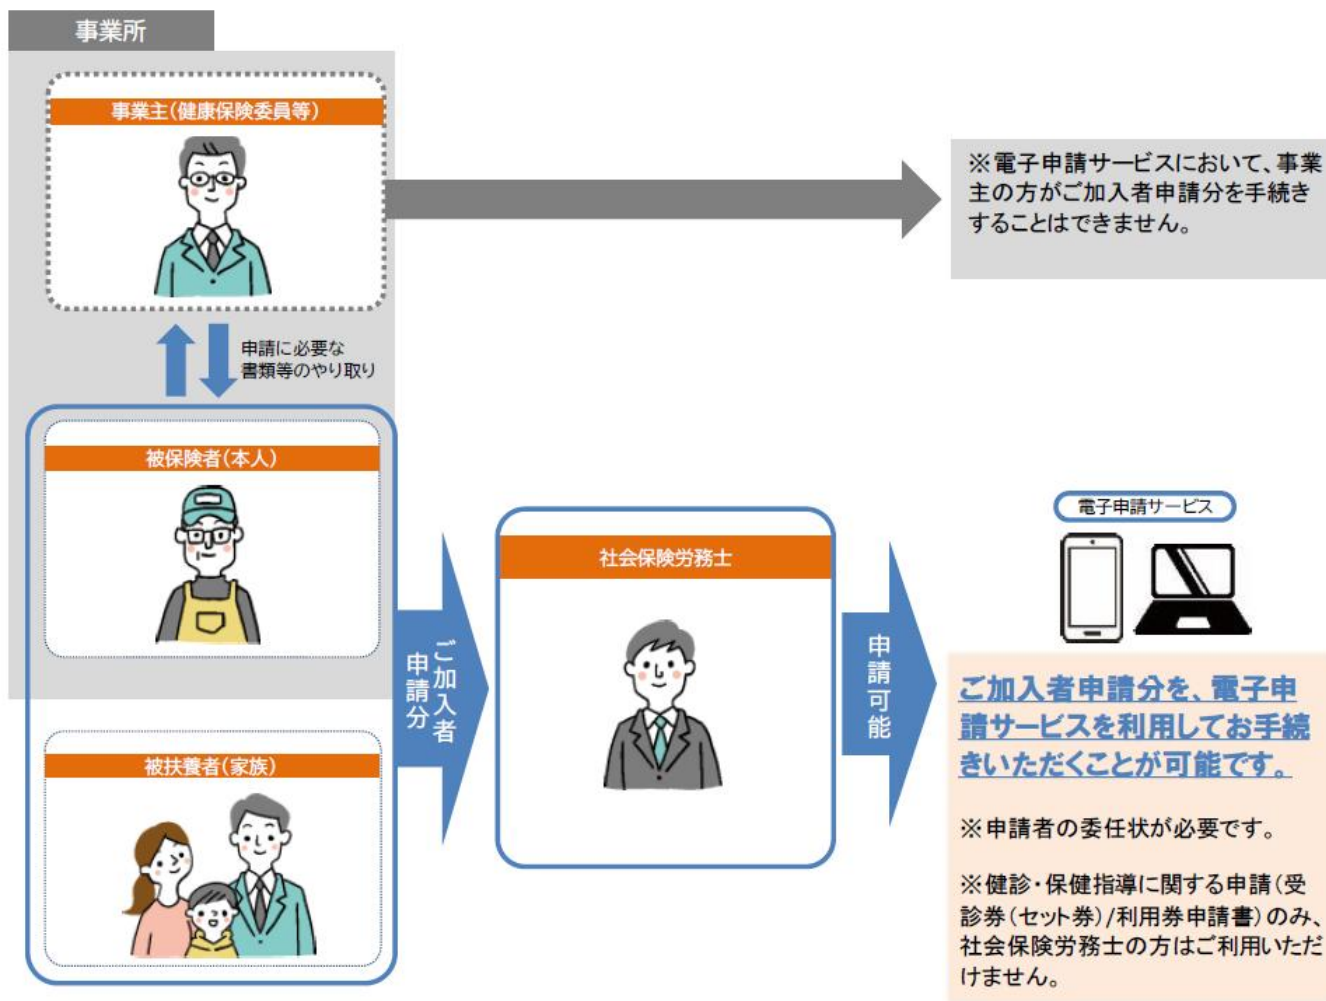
事業所

事業主(健康保険委員等)

※電子申請サービスにおいて、事業主の方がご加入者申請分を手続きすることはできません。

申請に必要な書類等のやり取り

被保険者(本人)

被扶養者(家族)

ご加入者申請分

社会保険労務士

申請可能

電子申請サービス

ご加入者申請分を、電子申請サービスを利用してお手続きいただくことが可能です。

※申請者の委任状が必要です。

※健診・保健指導に関する申請(受診券(セット券)/利用券申請書)のみ、社会保険労務士の方はご利用いただけません。